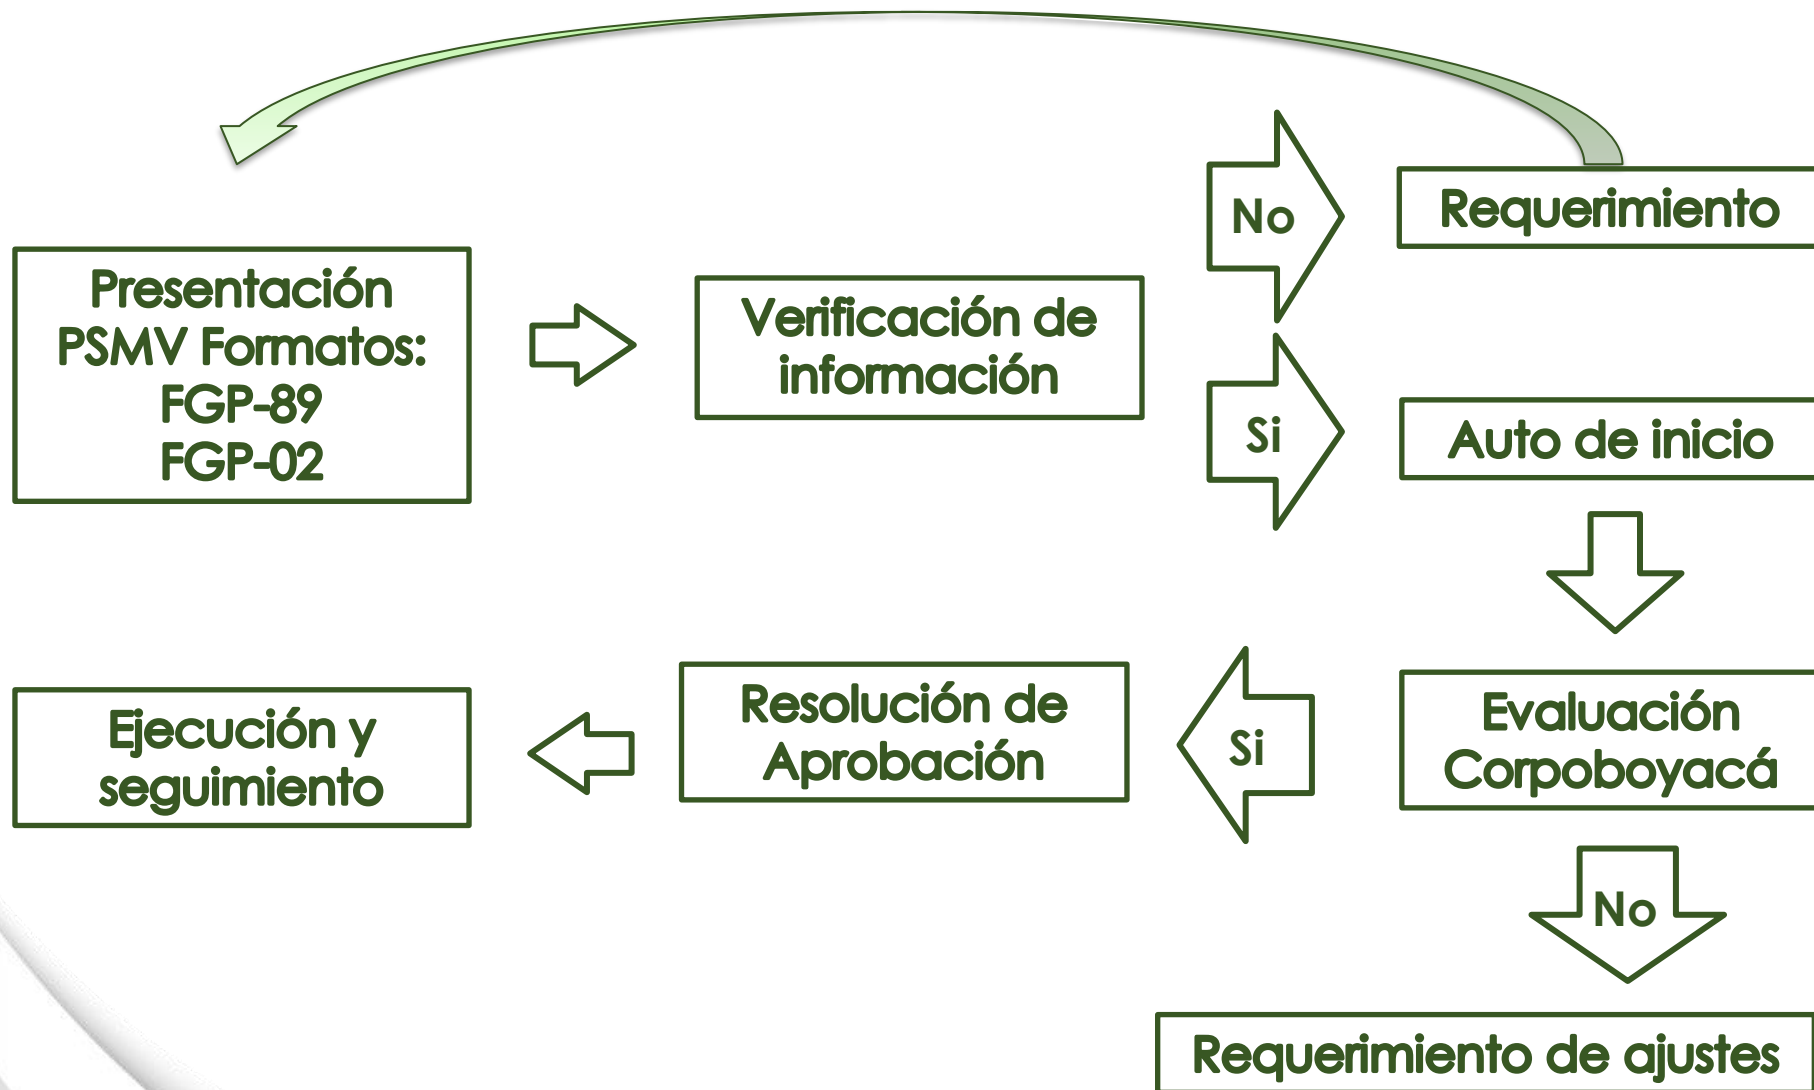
Presentación PSMV Formatos: FGP-89 FGP-02

Verificación de información

No

Requerimiento

Si

Auto de inicio

Evaluación Corpoboyacá

Si

Resolución de Aprobación

Ejecución y seguimiento

No

Requerimiento de ajustes